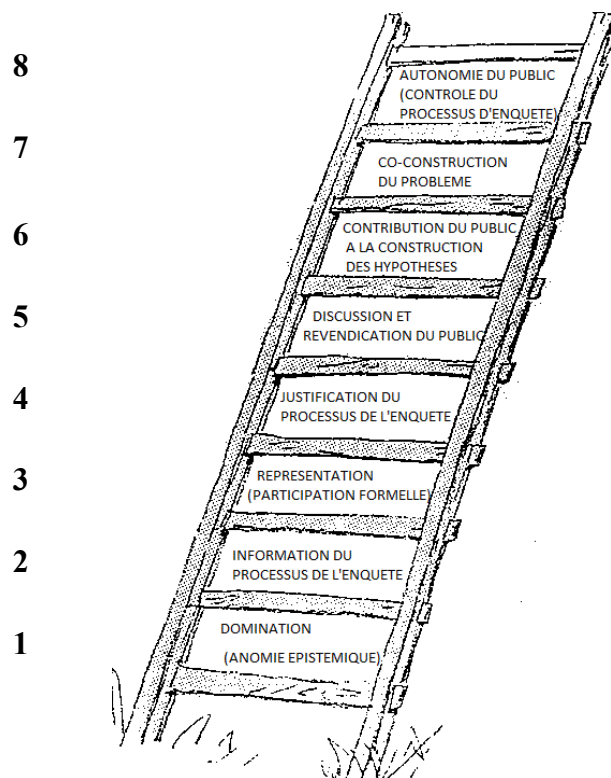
8 AUTONOMIE DU PUBLIC (CONTROLE DU PROCESSUS D'ENQUETE)

7 CO-CONSTRUCTION DU PROBLEME

6 CONTRIBUTION DU PUBLIC A LA CONSTRUCTION DES HYPOTHESES

5 DISCUSSION ET REVENDICATION DU PUBLIC

4 JUSTIFICATION DU PROCESSUS DE L'ENQUETE

3 REPRESENTATION (PARTICIPATION FORMELLE)

2 INFORMATION DU PROCESSUS DE L'ENQUETE

1 DOMINATION (ANOMIE EPISTEMIQUE)